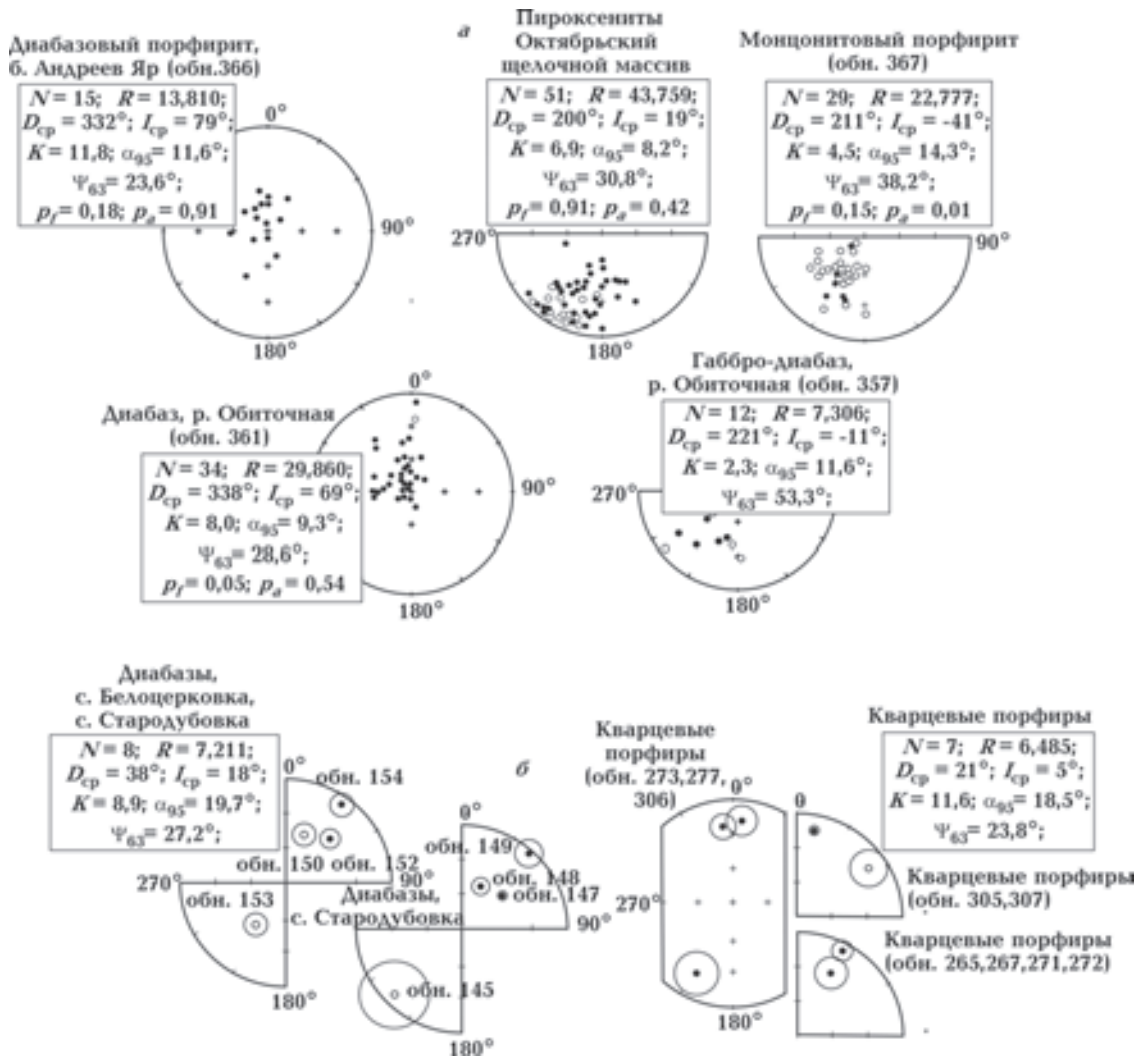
а

Диабазовый порфирит, б. Андреев Яр (обн.366)

$N = 15$; $R = 13,810$; $D_{ср} = 332°$; $I_{ср} = 79°$; $K = 11,8$; $\alpha_{95} = 11,6°$; $\Psi_{63} = 23,6°$; $p_f = 0,18$; $p_a = 0,91$

0°
90°
180°

Пироксениты Октябрьский щелочной массив

$N = 51$; $R = 43,759$; $D_{ср} = 200°$; $I_{ср} = 19°$; $K = 6,9$; $\alpha_{95} = 8,2°$; $\Psi_{63} = 30,8°$; $p_f = 0,91$; $p_a = 0,42$

270°
180°

Монцонитовый порфирит (обн. 367)

$N = 29$; $R = 22,777$; $D_{ср} = 211°$; $I_{ср} = -41°$; $K = 4,5$; $\alpha_{95} = 14,3°$; $\Psi_{63} = 38,2°$; $p_f = 0,15$; $p_a = 0,01$

90°

Диабаз, р. Обиточная (обн. 361)

$N = 34$; $R = 29,860$; $D_{ср} = 338°$; $I_{ср} = 69°$; $K = 8,0$; $\alpha_{95} = 9,3°$; $\Psi_{63} = 28,6°$; $p_f = 0,05$; $p_a = 0,54$

0°
90°
180°

Габбро-диабаз, р. Обиточная (обн. 357)

$N = 12$; $R = 7,306$; $D_{ср} = 221°$; $I_{ср} = -11°$; $K = 2,3$; $\alpha_{95} = 11,6°$; $\Psi_{63} = 53,3°$;

270°
180°

Диабазы, с. Белоцерковка, с. Стародубовка

$N = 8$; $R = 7,211$; $D_{ср} = 38°$; $I_{ср} = 18°$; $K = 8,9$; $\alpha_{95} = 19,7°$; $\Psi_{63} = 27,2°$;

0°
обн. 154
обн. 150 обн. 152
270°
обн. 153
180°

б

Диабазы, с. Стародубовка

0°
обн. 149
обн. 148
90°
обн. 147
90°
обн. 145
180°

Кварцевые порфиры (обн. 273,277, 306)

0°
270°
180°

Кварцевые порфиры

$N = 7$; $R = 6,485$; $D_{ср} = 21°$; $I_{ср} = 5°$; $K = 11,6$; $\alpha_{95} = 18,5°$; $\Psi_{63} = 23,8°$;

0

Кварцевые порфиры (обн. 305,307)

Кварцевые порфиры (обн. 265,267,271,272)